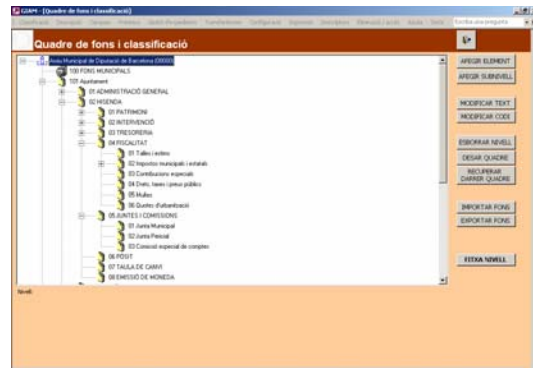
GIAM - [Quadre de fons i classificació]

Classificació Descripció Consulta Préstecs Gestió d'expedients Transferències Configuració Registres Descriptors Eliminació i accés Ajuda Sortir

Quadre de fons i classificació

Arxiu Municipal de Diputació de Barcelona (08000)
100 FONS MUNICIPALS
101 Ajuntament
01 ADMINISTRACIÓ GENERAL
02 HISENDA
01 PATRIMONI
02 INTERVENCIÓ
03 TRESORERIA
04 FISCALITAT
01 Talles i estimo
02 Impostos municipals i estatals
03 Contribucions especials
04 Drets, taxes i preus públics
05 Multes
06 Quotes d'urbanització
05 JUNTES I COMISSIONS
01 Junta Municipal
02 Junta Pericial
03 Comissió especial de comptes
06 PÒSIT
07 TAULA DE CANVI
08 EMISSIÓ DE MONEDA

AFEGIR ELEMENT
AFEGIR SUBNIVELL
MODIFICAR TEXT
MODIFICAR CODI
ESBORRAR NIVELL
DESAR QUADRE
RECUPERAR DARRER QUADRE
IMPORTAR FONS
EXPORTAR FONS
FITXA NIVELL

Nivell: